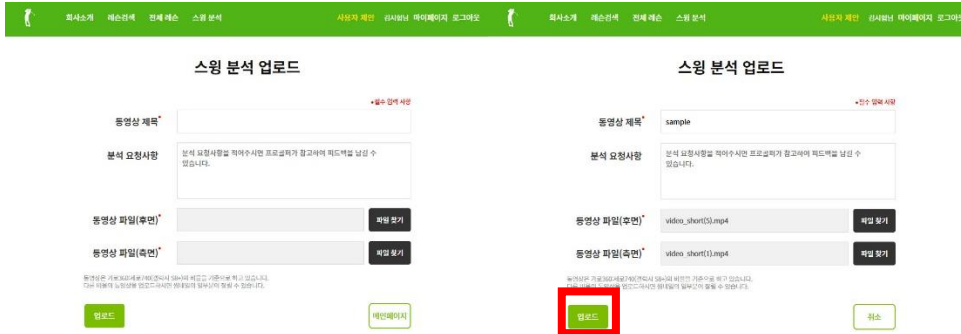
회사소개 레슨검색 전체 레슨 스윙 분석 사용자 제안 김시원님 마이페이지 로그아웃

스윙 분석 업로드

•필수 입력 사항

동영상 제목*

분석 요청사항

분석 요청사항을 적어주시면 프로골퍼가 참고하여 피드백을 남길 수 있습니다.

동영상 파일(후면)* 파일 찾기

동영상 파일(측면)* 파일 찾기

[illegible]

업로드 메인페이지

회사소개 레슨검색 전체 레슨 스윙 분석 사용자 제안 김시원님 마이페이지 로그아웃

스윙 분석 업로드

•필수 입력 사항

동영상 제목* sample

분석 요청사항

분석 요청사항을 적어주시면 프로골퍼가 참고하여 피드백을 남길 수 있습니다.

동영상 파일(후면)* video_short(5).mp4 파일 찾기

동영상 파일(측면)* video_short(1).mp4 파일 찾기

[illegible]

업로드 취소